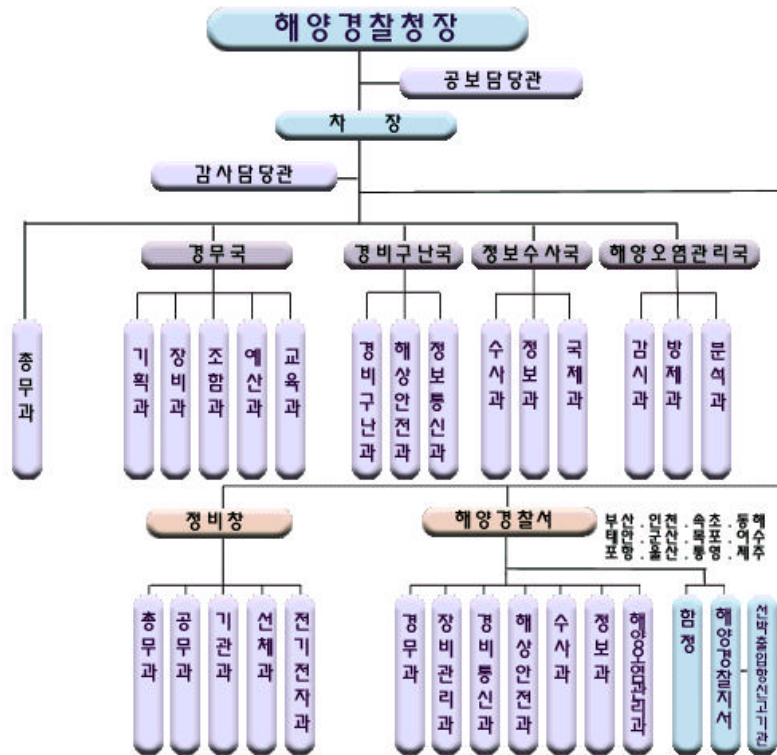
해양경찰청장

공보담당관

차 장

감사담당관

총무과

경무국

기획과

장비과

조함과

예산과

교육과

경비구난국

경비구난과

해상안전과

정보통신과

정보수사국

수사과

정보과

국제과

해양오염관리국

감시과

방제과

분석과

정비창

총무과

공무과

기관과

선체과

전기전자과

해양경찰서

부산 . 인천 . 속초 . 동해 태안 . 군산 . 목포 . 여수 포항 . 울산 . 통영 . 제주

경무과

장비관리과

경비통신과

해상안전과

수사과

정보과

해양오염관리과

함정

해양경찰지서

선박출입항신고기관